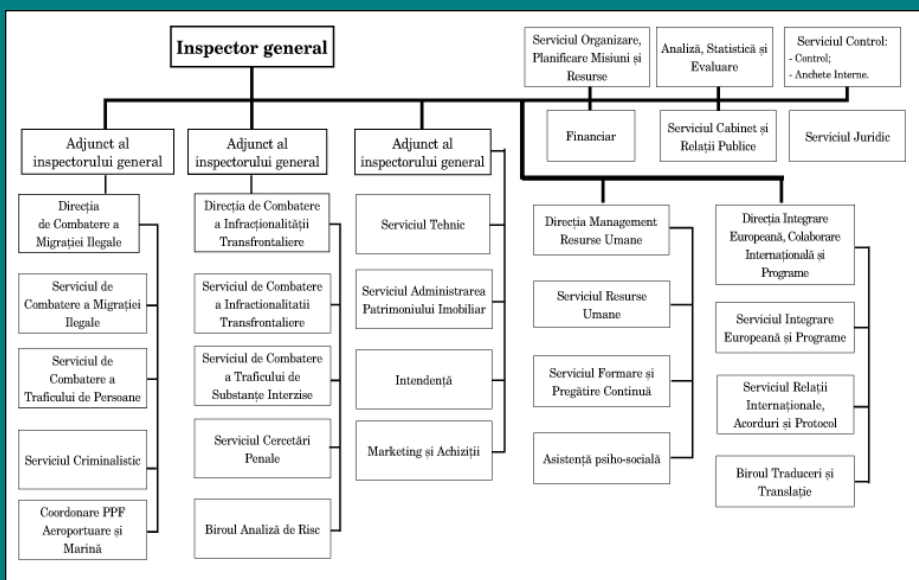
Inspector general

Serviciul Organizare, Planificare Misiuni și Resurse

Analiză, Statistică și Evaluare

Serviciul Control:
- Control;
- Anchete Interne.

Financiar

Serviciul Cabinet și Relații Publice

Serviciul Juridic

Adjunct al inspectorului general

Direcția de Combatere a Migrației Ilegale

Serviciul de Combatere a Migrației Ilegale

Serviciul de Combatere a Traficului de Persoane

Serviciul Criminalistic

Coordonare PPF Aeroportuare și Marină

Adjunct al inspectorului general

Direcția de Combatere a Infracționalității Transfrontaliere

Serviciul de Combatere a Infractionalitatii Transfrontaliere

Serviciul de Combatere a Traficului de Substanțe Interzise

Serviciul Cercetări Penale

Biroul Analiză de Risc

Adjunct al inspectorului general

Serviciul Tehnic

Serviciul Administrarea Patrimoniului Imobiliar

Intendență

Marketing și Achiziții

Direcția Management Resurse Umane

Serviciul Resurse Umane

Serviciul Formare și Pregătire Continuă

Asistență psiho-socială

Direcția Integrare Europeană, Colaborare Internațională și Programe

Serviciul Integrare Europeană și Programe

Serviciul Relații Internaționale, Acorduri și Protocol

Biroul Traduceri și Translație